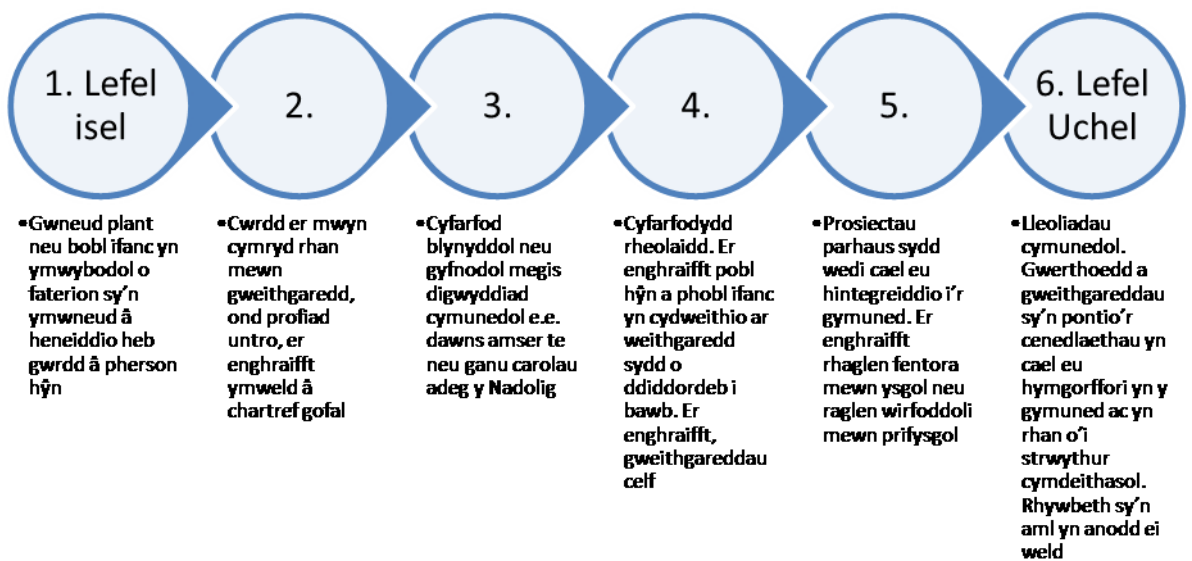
1. Lefel isel

2.

3.

4.

5.

6. Lefel Uchel

•Gwneud plant neu bobl ifanc yn ymwybodol o faterion sy'n ymwneud â heneiddio heb gwrdd â pherson hŷn

•Cwrdd er mwyn cymryd rhan mewn gweithgaredd, ond profiad untro, er enghraifft ymweld â chartref gofal

•Cyfarfod blynyddol neu gyfnodol megis digwyddiad cymunedol e.e. dawns amser te neu ganu carolau adeg y Nadolig

•Cyfarfodydd rheolaidd. Er enghraifft pobl hŷn a phobl ifanc yn cydweithio ar weithgaredd sydd o ddiddordeb i bawb. Er enghraifft, gweithgareddau celf

•Prosiectau parhaus sydd wedi cael eu hintegreiddio i'r gymuned. Er enghraifft rhaglen fentora mewn ysgol neu raglen wirfoddoli mewn prifysgol

•Lleoliadau cymunedol. Gwerthoedd a gweithgareddau sy'n pontio'r cenedlaethau yn cael eu hymgorffori yn y gymuned ac yn rhan o'i strwythur cymdeithasol. Rhywbeth sy'n aml yn anodd ei weld